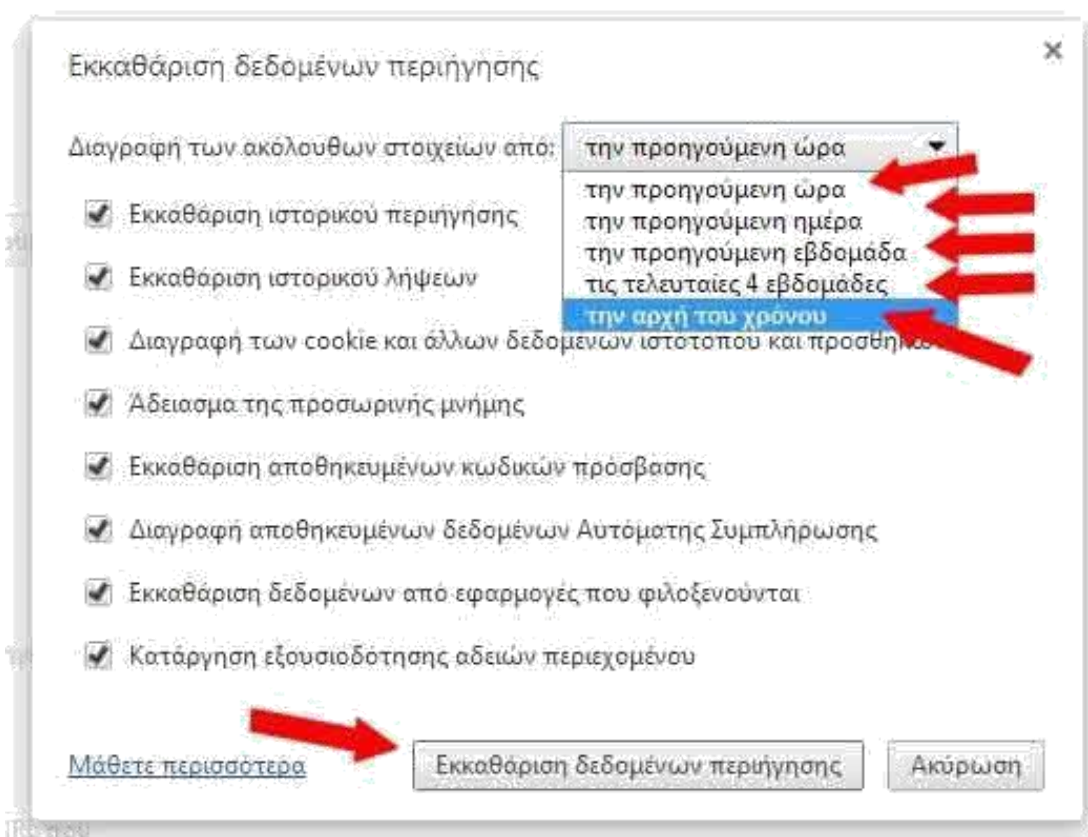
Εκκαθάριση δεδομένων περιήγησης

×

Διαγραφή των ακόλουθων στοιχείων από: την προηγούμενη ώρα

την προηγούμενη ώρα
την προηγούμενη ημέρα
την προηγούμενη εβδομάδα
τις τελευταίες 4 εβδομάδες
την αρχή του χρόνου

Εκκαθάριση ιστορικού περιήγησης

Εκκαθάριση ιστορικού λήψεων

Διαγραφή των cookie και άλλων δεδομένων ιστότοπου και προσθηκ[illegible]

Άδειασμα της προσωρινής μνήμης

Εκκαθάριση αποθηκευμένων κωδικών πρόσβασης

Διαγραφή αποθηκευμένων δεδομένων Αυτόματης Συμπλήρωσης

Εκκαθάριση δεδομένων από εφαρμογές που φιλοξενούνται

Κατάργηση εξουσιοδότησης αδειών περιεχομένου

Μάθετε περισσότερα

Εκκαθάριση δεδομένων περιήγησης

Ακύρωση